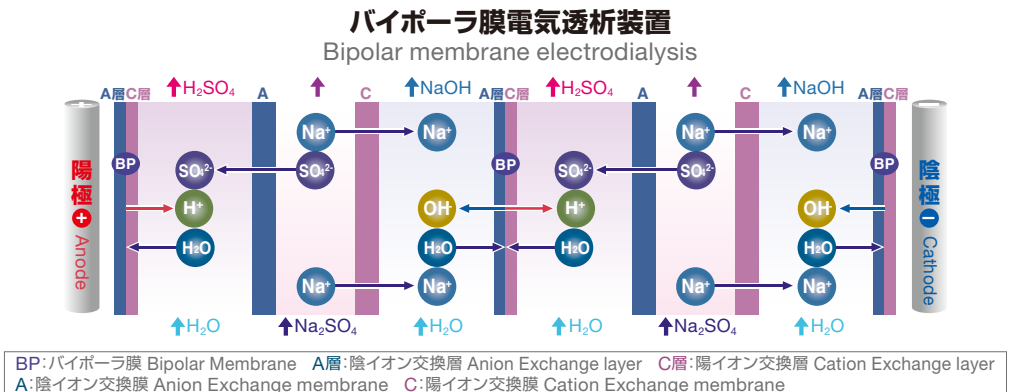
バイポーラ膜電気透析装置
Bipolar membrane electrodialysis

A層 C層 $H_2SO_4$ A C NaOH A層 C層 $H_2SO_4$ A C NaOH A層 C層

陽極 + Anode

BP

$Na^+$ $Na^+$ $Na^+$ $Na^+$

$SO_4^{2-}$ $SO_4^{2-}$ $SO_4^{2-}$ $SO_4^{2-}$

BP BP

$H^+$ $OH^-$ $H^+$ $OH^-$

$H_2O$ $H_2O$ $H_2O$ $H_2O$

$Na^+$ $Na^+$ $Na^+$ $Na^+$

陰極 − Cathode

$H_2O$ $Na_2SO_4$ $H_2O$ $H_2O$ $Na_2SO_4$ $H_2O$

BP:バイポーラ膜 Bipolar Membrane A層:陰イオン交換層 Anion Exchange layer C層:陽イオン交換層 Cation Exchange layer
A:陰イオン交換膜 Anion Exchange membrane C:陽イオン交換膜 Cation Exchange membrane